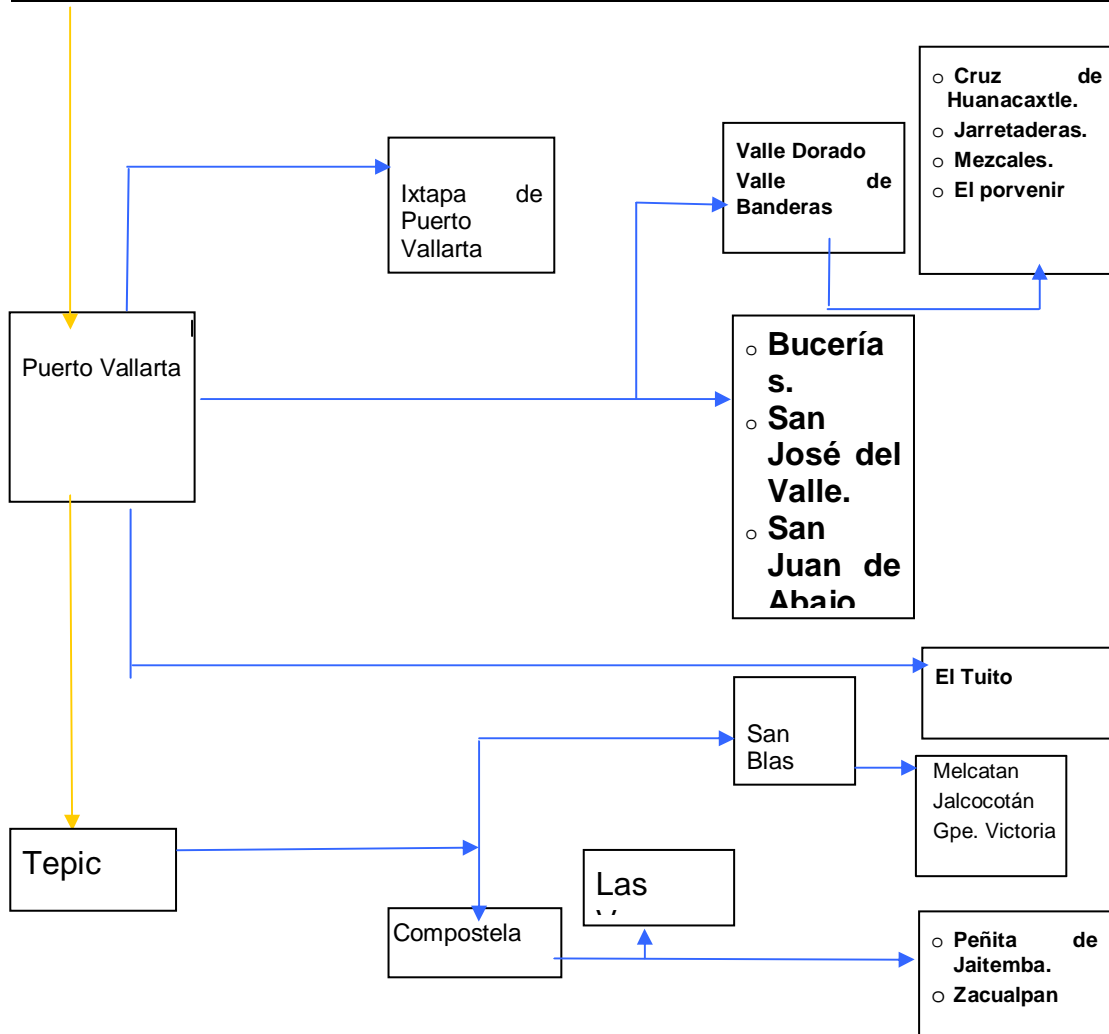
Cruz de Huanacaxtle.
Jarretaderas.
Mezcales.
El porvenir

Valle Dorado
Valle de Banderas

Ixtapa de Puerto Vallarta

Puerto Vallarta

Bucerías.
San José del Valle.
San Juan de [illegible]

El Tuito

San Blas

Melcatan
Jalcocotán
Gpe. Victoria

Tepic

Las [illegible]

Compostela

Peñita de Jaitemba.
Zacualpan